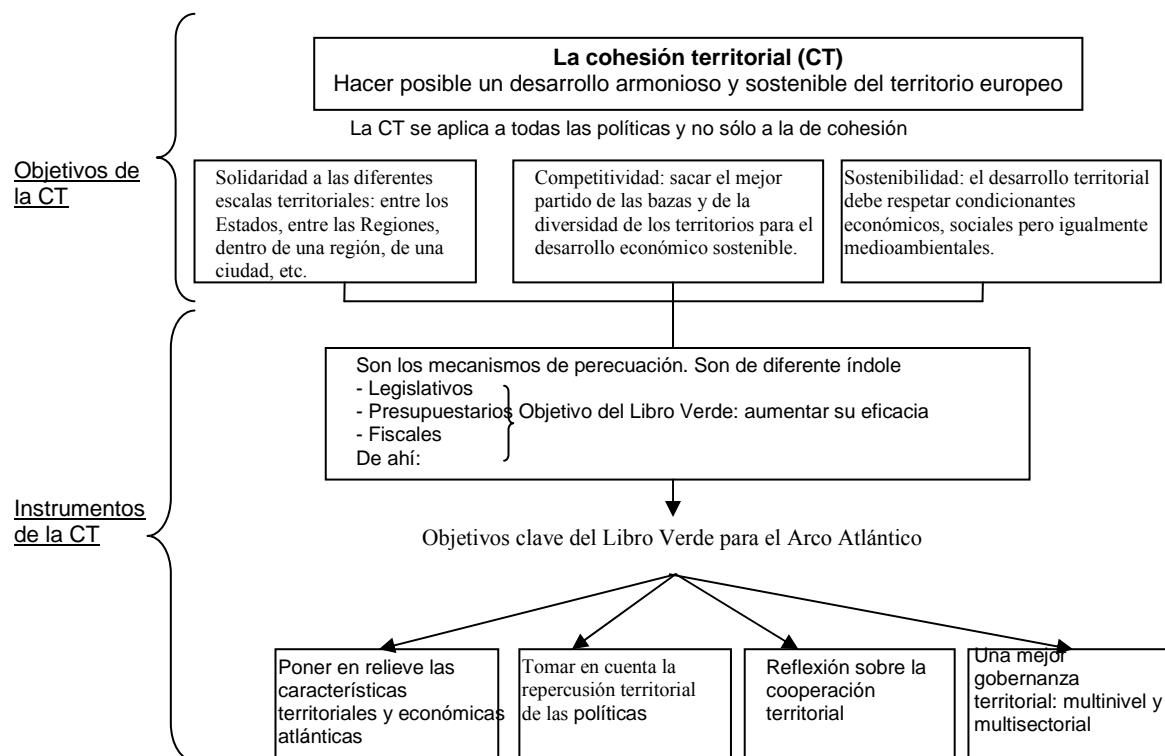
Objetivos de la CT

La cohesión territorial (CT)
Hacer posible un desarrollo armonioso y sostenible del territorio europeo

La CT se aplica a todas las políticas y no sólo a la de cohesión

Solidaridad a las diferentes escalas territoriales: entre los Estados, entre las Regiones, dentro de una región, de una ciudad, etc.

Competitividad: sacar el mejor partido de las bazas y de la diversidad de los territorios para el desarrollo económico sostenible.

Sostenibilidad: el desarrollo territorial debe respetar condicionantes económicos, sociales pero igualmente medioambientales.

Instrumentos de la CT

Son los mecanismos de perecuación. Son de diferente índole
- Legislativos
- Presupuestarios
- Fiscales
De ahí:
Objetivo del Libro Verde: aumentar su eficacia

Objetivos clave del Libro Verde para el Arco Atlántico

Poner en relieve las características territoriales y económicas atlánticas

Tomar en cuenta la repercusión territorial de las políticas

Reflexión sobre la cooperación territorial

Una mejor gobernanza territorial: multinivel y multisectorial